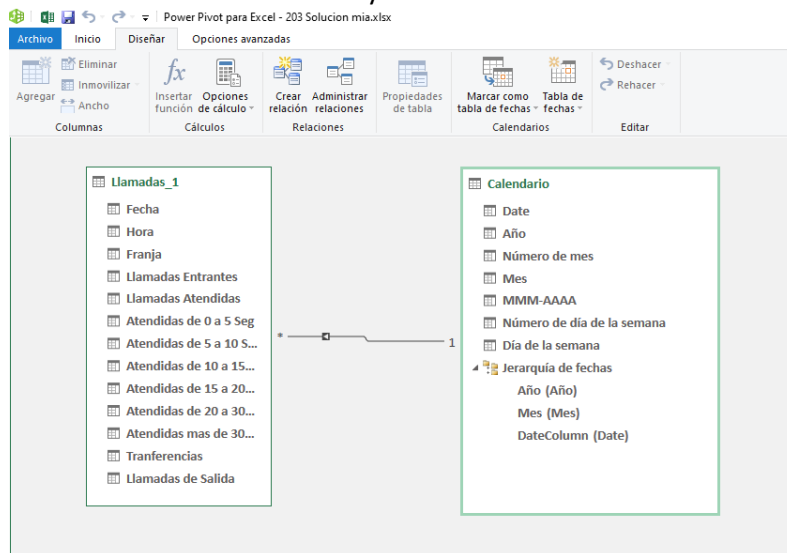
Power Pivot para Excel - 203 Solucion mia.xlsx

Archivo Inicio Diseñar Opciones avanzadas

Agregar Eliminar Inmovilizar Ancho
Columnas

Insertar función Opciones de cálculo
Cálculos

Crear relación Administrar relaciones
Relaciones

Propiedades de tabla

Marcar como tabla de fechas Tabla de fechas
Calendarios

Deshacer Rehacer
Editar

Llamadas_1
Fecha
Hora
Franja
Llamadas Entrantes
Llamadas Atendidas
Atendidas de 0 a 5 Seg
Atendidas de 5 a 10 S...
Atendidas de 10 a 15...
Atendidas de 15 a 20...
Atendidas de 20 a 30...
Atendidas mas de 30...
Tranferencias
Llamadas de Salida

*

1

Calendario
Date
Año
Número de mes
Mes
MMM-AAAA
Número de día de la semana
Día de la semana
Jerarquía de fechas
Año (Año)
Mes (Mes)
DateColumn (Date)